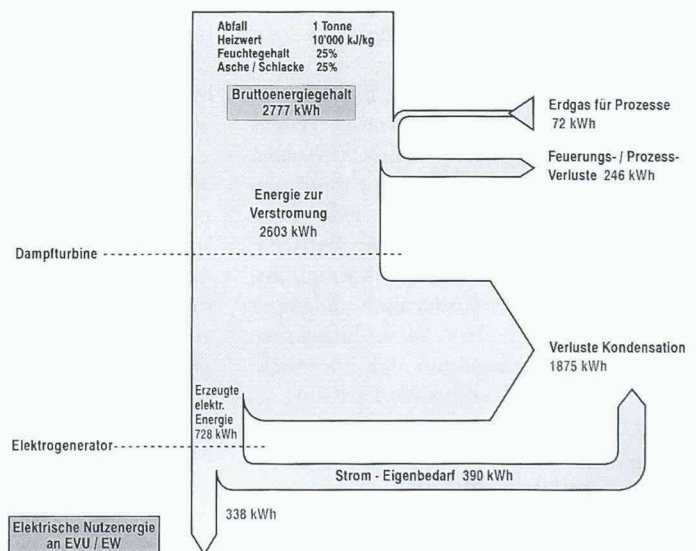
Abfall 1 Tonne
Heizwert 10'000 kJ/kg
Feuchtegehalt 25%
Asche / Schlacke 25%

Bruttoenergiegehalt
2777 kWh

Erdgas für Prozesse
72 kWh

Feuerungs- / Prozess-Verluste 246 kWh

Energie zur Verstromung
2603 kWh

Dampfturbine

Verluste Kondensation
1875 kWh

Erzeugte elektr. Energie
728 kWh

Elektrogenerator

Strom - Eigenbedarf 390 kWh

338 kWh

Elektrische Nutzenergie an EVU / EW